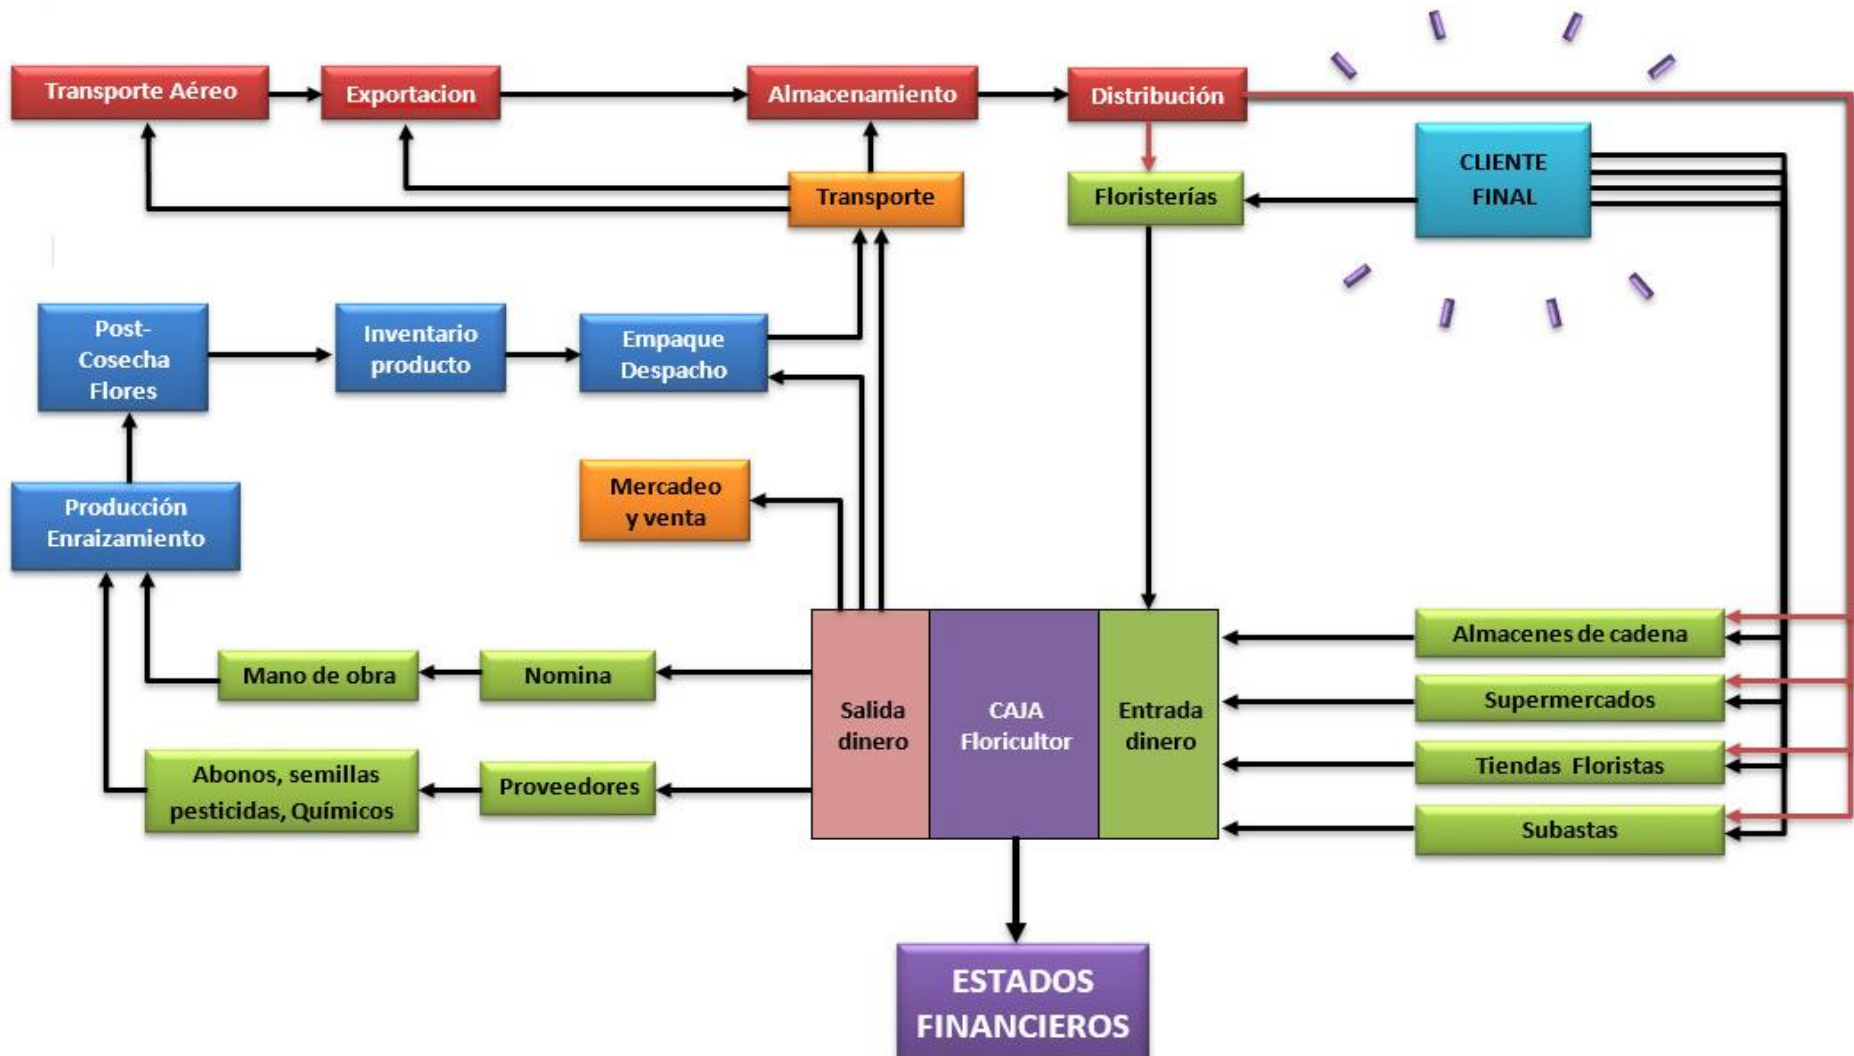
Transporte Aéreo

Exportacion

Almacenamiento

Distribución

CLIENTE FINAL

Transporte

Floristerías

Post-Cosecha Flores

Inventario producto

Empaque Despacho

Mercadeo y venta

Producción Enraizamiento

Almacenes de cadena

Mano de obra

Nomina

Supermercados

Salida dinero

CAJA Floricultor

Entrada dinero

Tiendas Floristas

Abonos, semillas pesticidas, Químicos

Proveedores

Subastas

ESTADOS FINANCIEROS